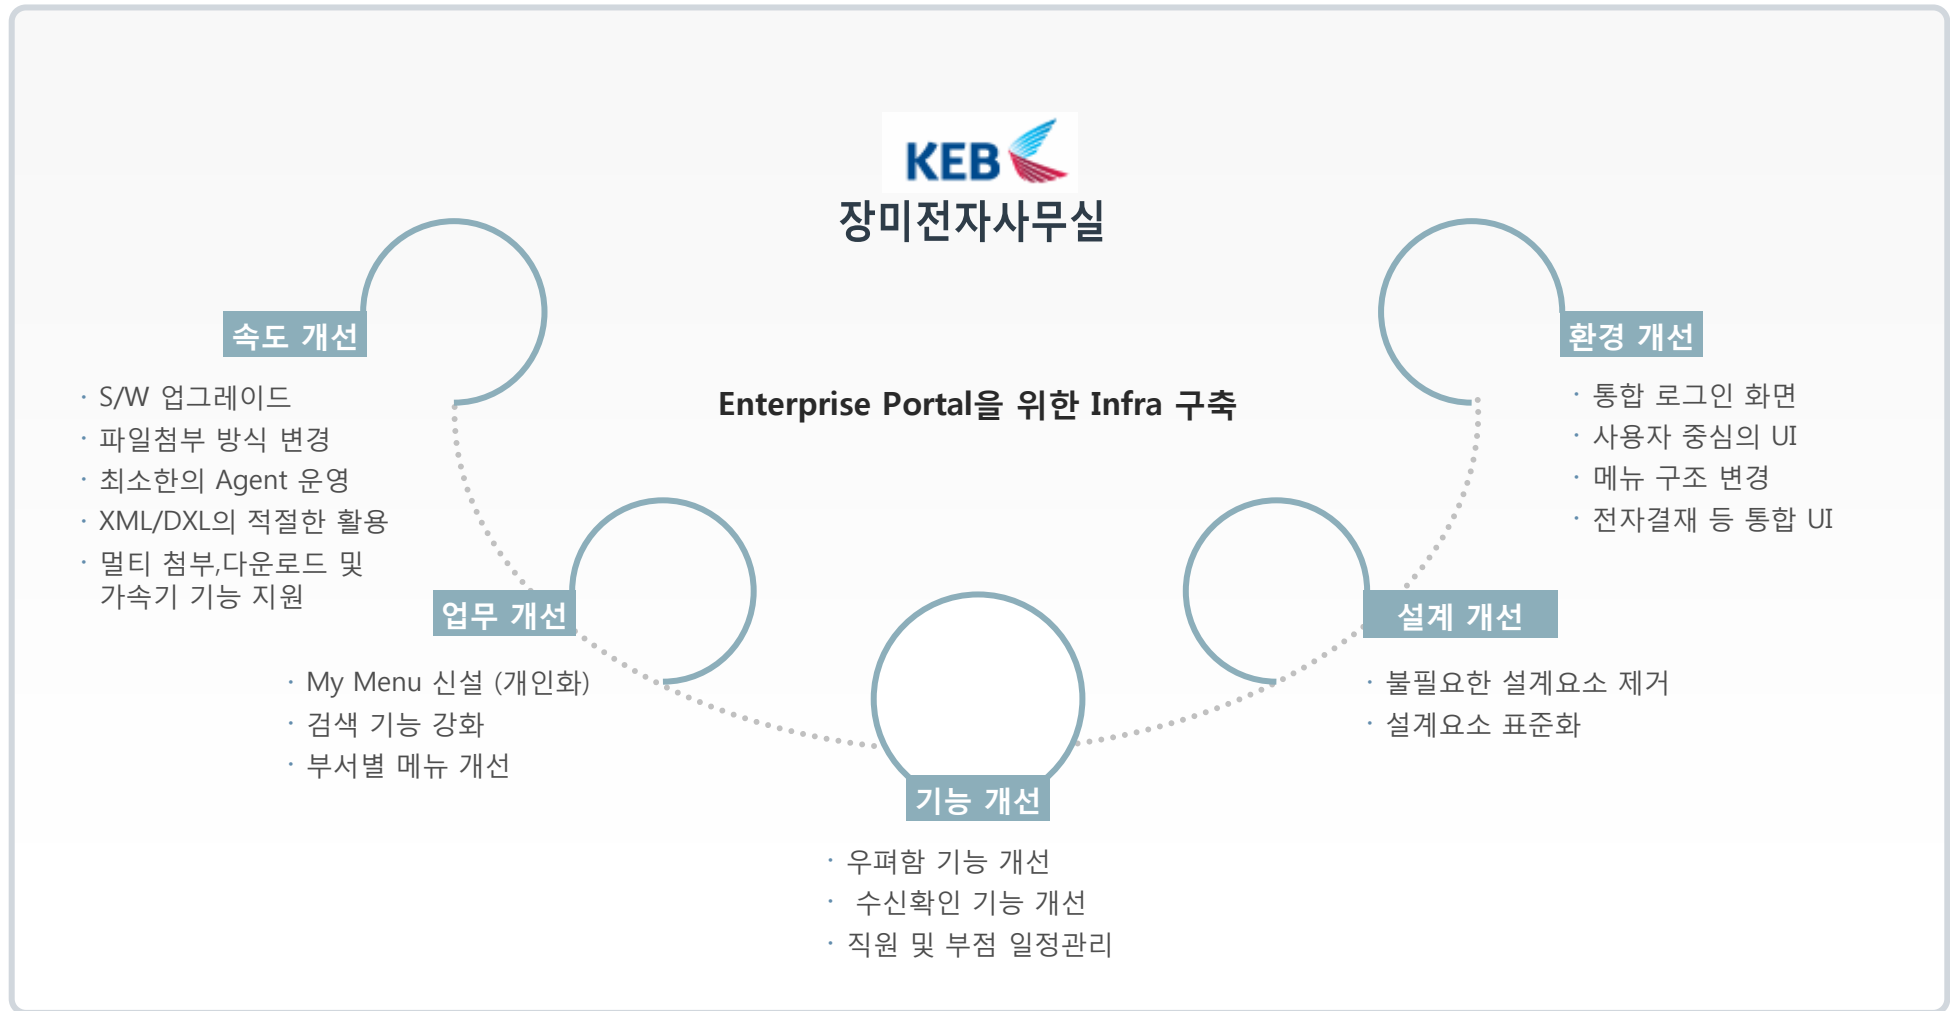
KEB
장미전자사무실

속도 개선

· S/W 업그레이드
· 파일첨부 방식 변경
· 최소한의 Agent 운영
· XML/DXL의 적절한 활용
· 멀티 첨부,다운로드 및 가속기 기능 지원

Enterprise Portal을 위한 Infra 구축

환경 개선

· 통합 로그인 화면
· 사용자 중심의 UI
· 메뉴 구조 변경
· 전자결재 등 통합 UI

업무 개선

· My Menu 신설 (개인화)
· 검색 기능 강화
· 부서별 메뉴 개선

설계 개선

· 불필요한 설계요소 제거
· 설계요소 표준화

기능 개선

· 우편함 기능 개선
· 수신확인 기능 개선
· 직원 및 부점 일정관리